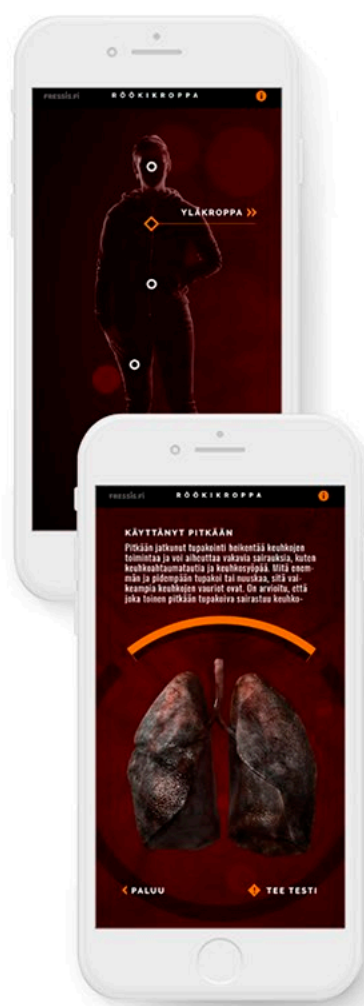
PRESSIS.FI RÖÖKIKROPPA

YLÄKROPPA »

PRESSIS.FI RÖÖKIKROPPA

KÄYTTÄNYT PITKÄÄN

Pitkään jatkunut tupakointi heikentää keuhkojen toimintaa ja voi aiheuttaa vakavia sairauksia, kuten keuhkoahtaumatautia ja keuhkosyöpää. Mitä enemmän ja pidempään tupakoi tai nuuskaa, sitä vakeampia keuhkojen vauriot ovat. On arvioitu, että joka toinen pitkään tupakoiva sairastuu keuhko-

PALUU

TEE TESTI